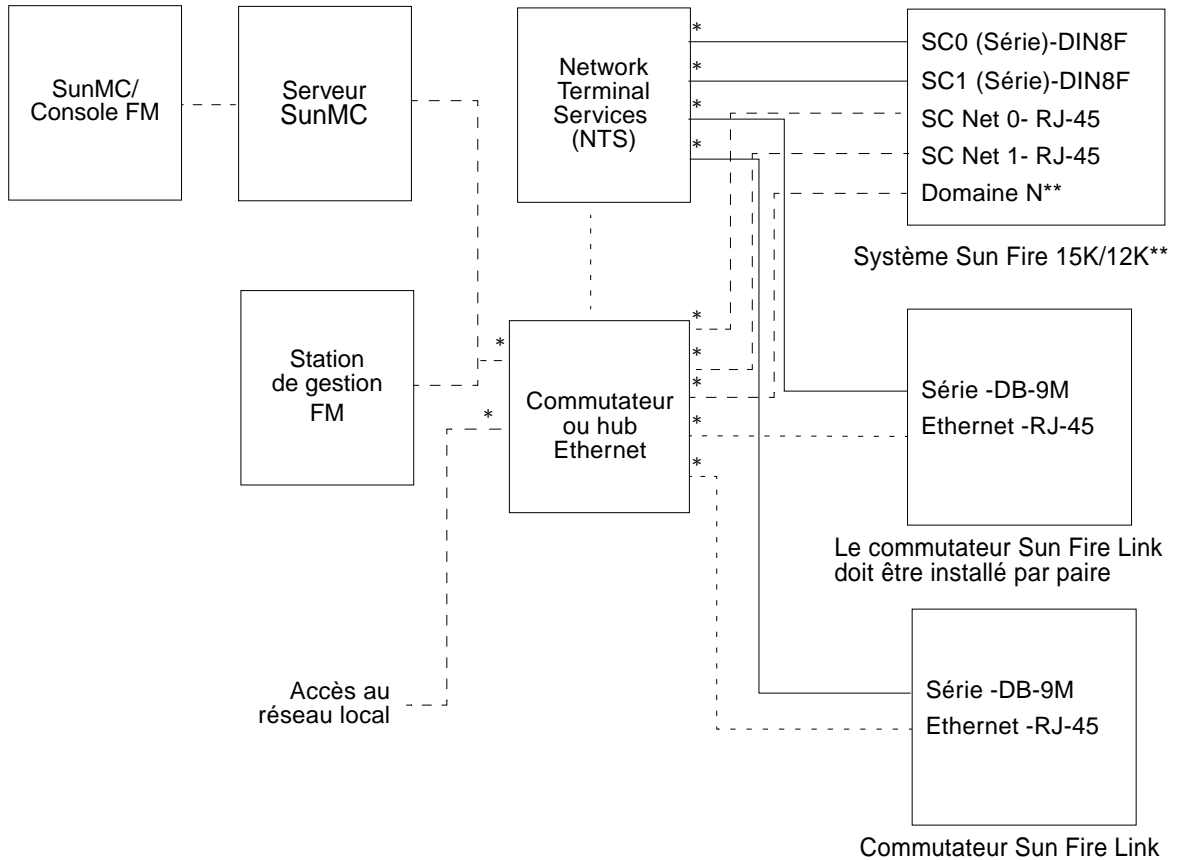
SunMC/
Console FM

Serveur
SunMC

Network
Terminal
Services
(NTS)

*
*
*
*

SC0 (Série)-DIN8F
SC1 (Série)-DIN8F
SC Net 0- RJ-45
SC Net 1- RJ-45
Domaine N**

Système Sun Fire 15K/12K**

Station
de gestion
FM

*
*

Commutateur
ou hub
Ethernet

*
*
*
*
*

Série -DB-9M
Ethernet -RJ-45

Le commutateur Sun Fire Link
doit être installé par paire

Accès au
réseau local

Série -DB-9M
Ethernet -RJ-45

Commutateur Sun Fire Link